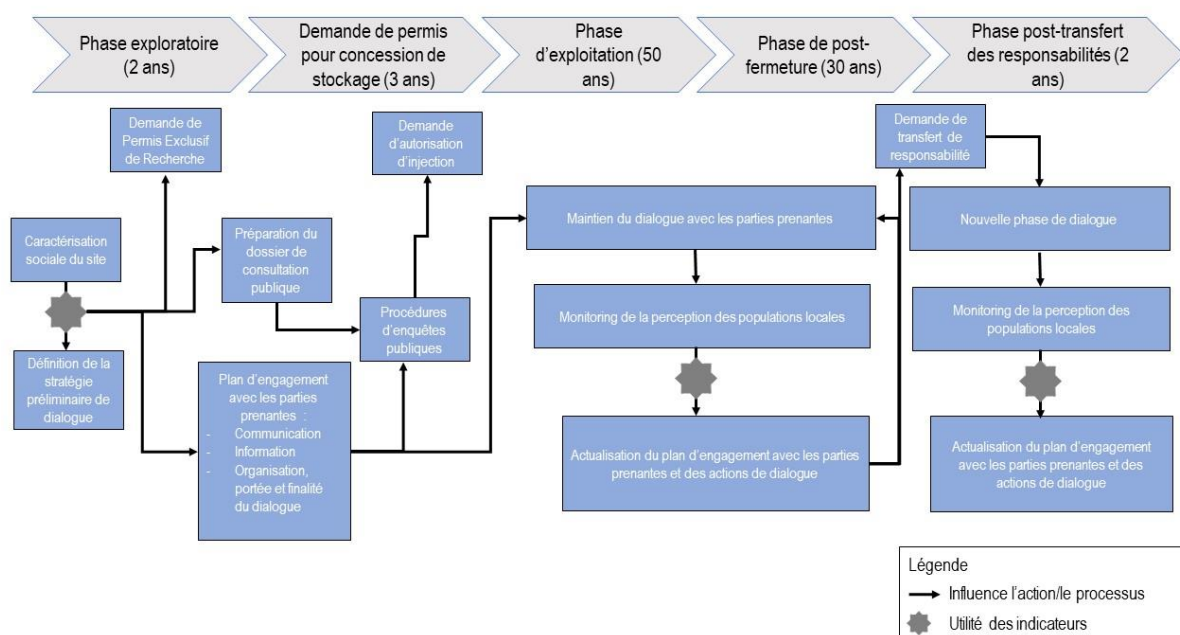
Phase exploratoire (2 ans)

Demande de permis pour concession de stockage (3 ans)

Phase d'exploitation (50 ans)

Phase de post-fermeture (30 ans)

Phase post-transfert des responsabilités (2 ans)

Demande de Permis Exclusif de Recherche

Demande d'autorisation d'injection

Demande de transfert de responsabilité

Caractérisation sociale du site

Préparation du dossier de consultation publique

Maintien du dialogue avec les parties prenantes

Nouvelle phase de dialogue

Procédures d'enquêtes publiques

Monitoring de la perception des populations locales

Monitoring de la perception des populations locales

Définition de la stratégie préliminaire de dialogue

Plan d'engagement avec les parties prenantes :
- Communication
- Information
- Organisation, portée et finalité du dialogue

Actualisation du plan d'engagement avec les parties prenantes et des actions de dialogue

Actualisation du plan d'engagement avec les parties prenantes et des actions de dialogue

Légende
Influence l'action/le processus
Utilité des indicateurs